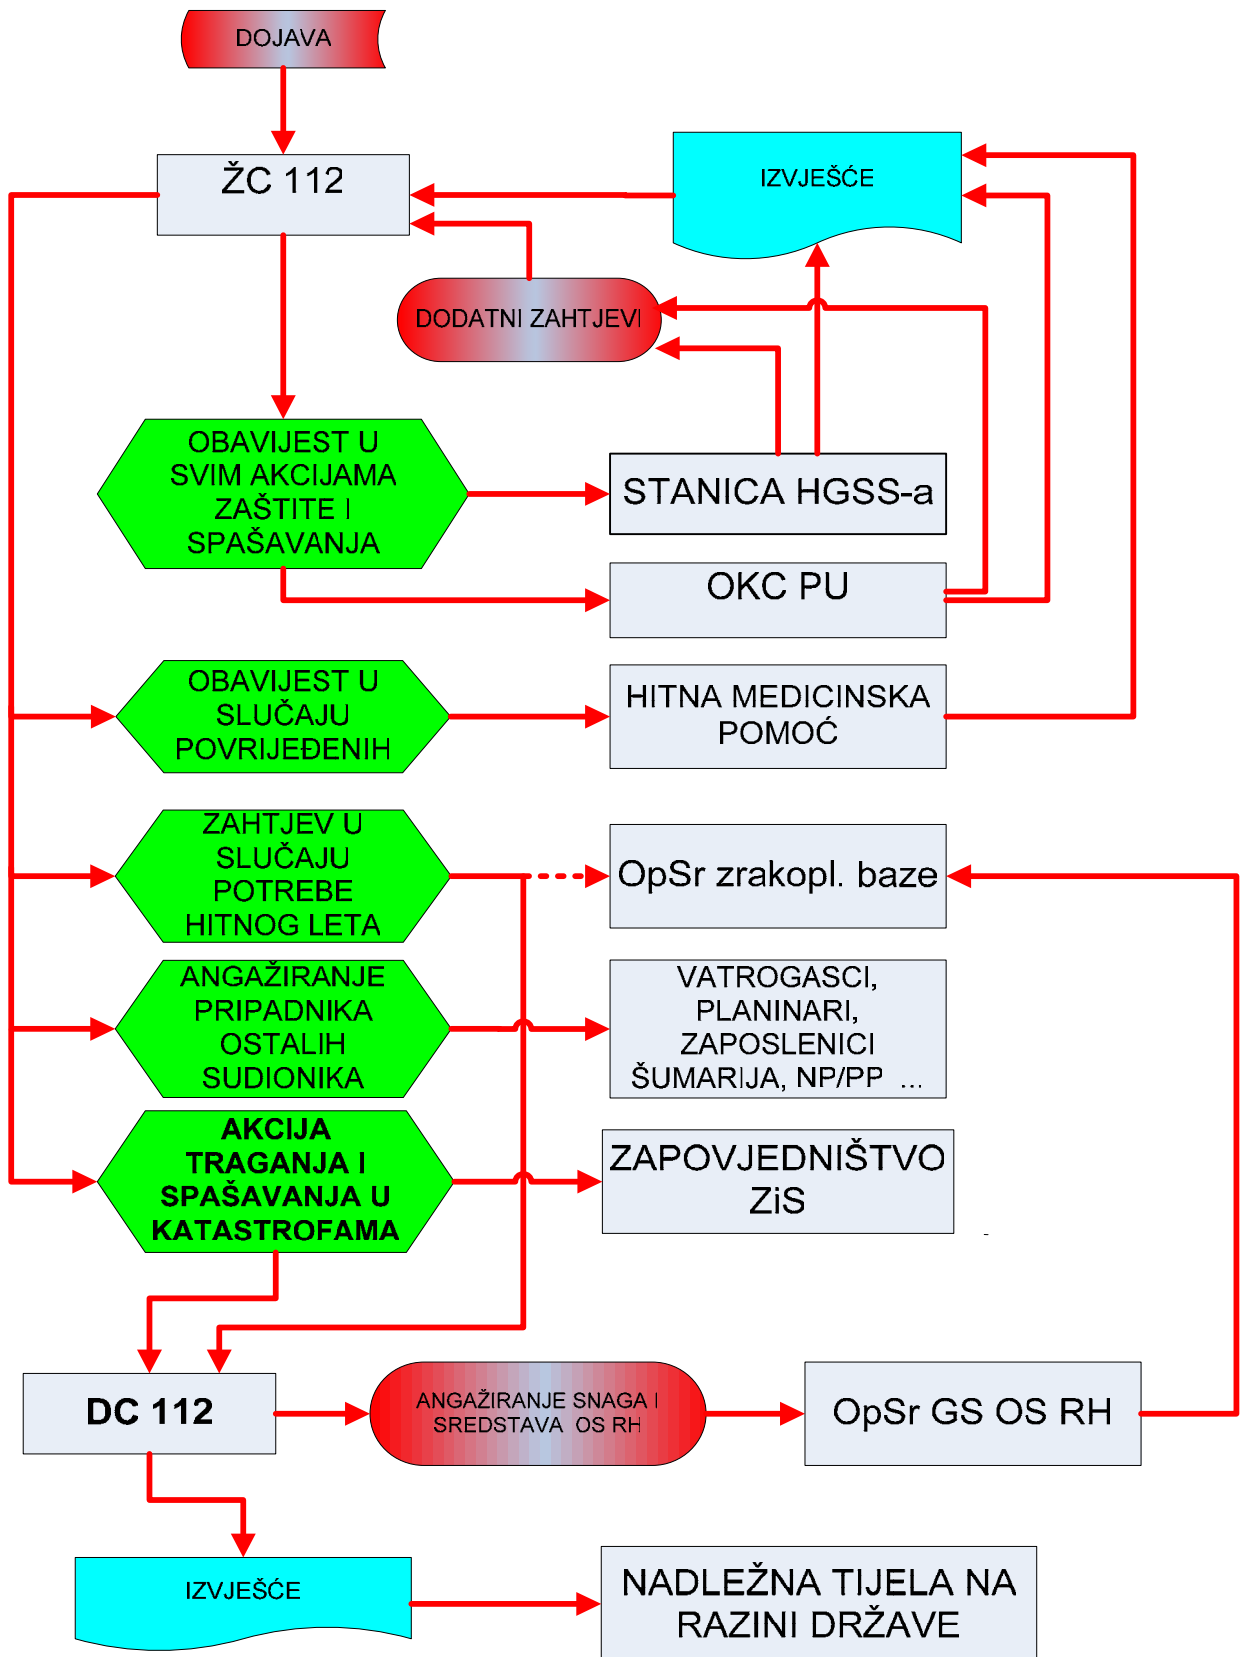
DOJAVA

ŽC 112

IZVJEŠĆE

DODATNI ZAHTJEVI

OBAVIJEST U SVIM AKCIJAMA ZAŠTITE I SPAŠAVANJA

STANICA HGSS-a

OKC PU

OBAVIJEST U SLUČAJU POVRIJEĐENIH

HITNA MEDICINSKA POMOĆ

ZAHTJEV U SLUČAJU POTREBE HITNOG LETA

OpSr zrakopl. baze

ANGAŽIRANJE PRIPADNIKA OSTALIH SUDIONIKA

VATROGASCI, PLANINARI, ZAPOSLENICI ŠUMARIJA, NP/PP ...

AKCIJA TRAGANJA I SPAŠAVANJA U KATASTROFAMA

ZAPOVJEDNIŠTVO ZiS

DC 112

ANGAŽIRANJE SNAGA I SREDSTAVA OS RH

OpSr GS OS RH

IZVJEŠĆE

NADLEŽNA TIJELA NA RAZINI DRŽAVE